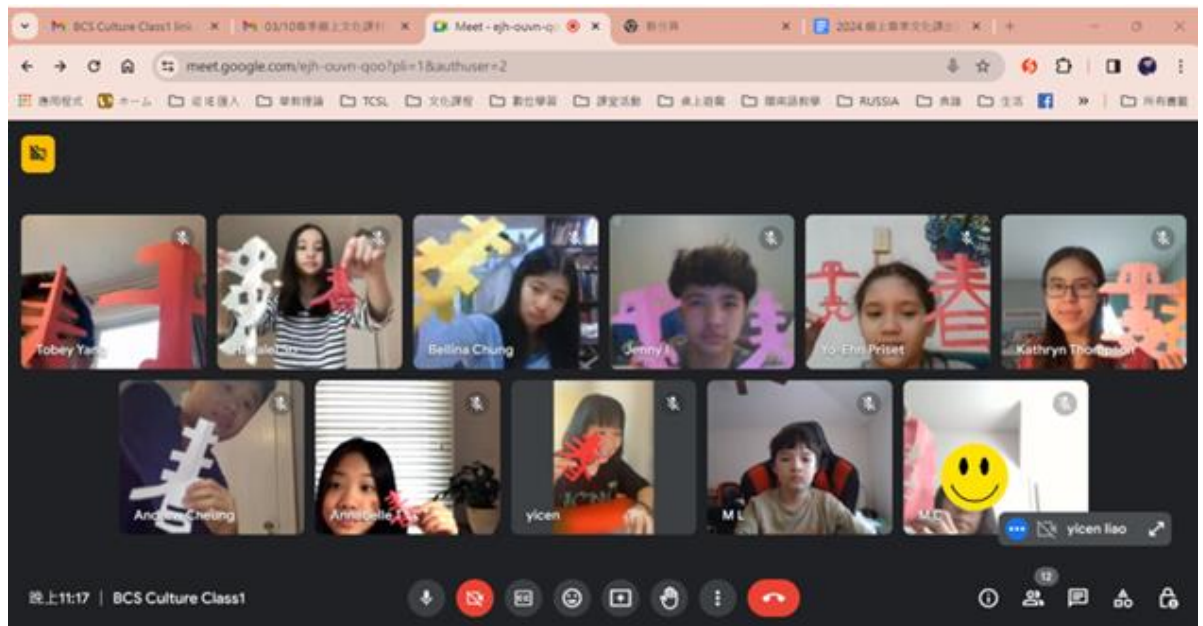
BCS Culture Class1 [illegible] | 03/10春季線上文化課程 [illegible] | Meet - ejh-ouvn-q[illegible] | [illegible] | 2024 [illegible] | +

meet.google.com/ejh-ouvn-qoo?pli=1&authuser=2

應用程式 | ホーム | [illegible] | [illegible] | TCSL | 文化課程 | 數位學習 | 課堂活動 | 桌上遊戲 | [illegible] | RUSSIA | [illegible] | 生活 | » | 所有書籤

Tobey Yang
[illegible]
Bellina Chung
Jenny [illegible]
Yo-Ehn Priset
Kathryn Thompson
Andrew Cheung
Annabelle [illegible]
yicen
M L
M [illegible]
yicen liao

晚上11:17 | BCS Culture Class1

12